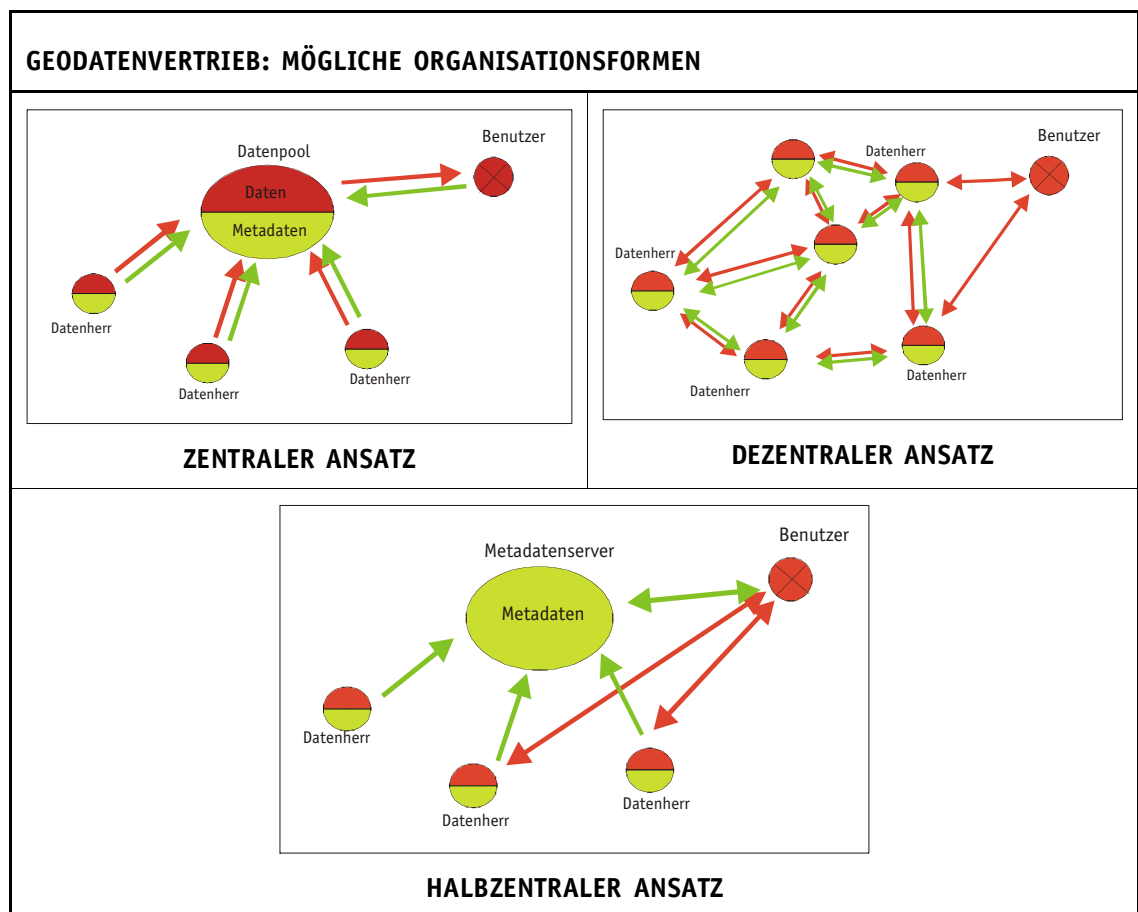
GEODATENVERTRIEB: MÖGLICHE ORGANISATIONSFORMEN

Datenpool
Daten
Metadaten
Benutzer
Datenherr
Datenherr
Datenherr

ZENTRALER ANSATZ

Datenherr
Benutzer
Datenherr
Datenherr
Datenherr

DEZENTRALER ANSATZ

Metadatenserver
Metadaten
Benutzer
Datenherr
Datenherr
Datenherr

HALBZENTRALER ANSATZ